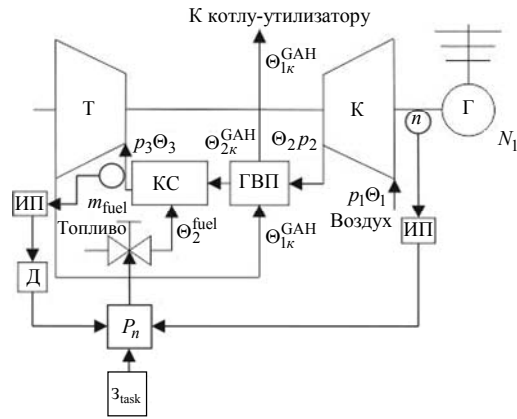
К котлу-утилизатору

$\Theta_{1к}^{GAH}$

Т

К

Г

$n$

$N_1$

$p_3\Theta_3$

$\Theta_{2к}^{GAH}$

$\Theta_2 p_2$

ИП

КС

ГВП

$m_{fuel}$

$p_1\Theta_1$

Топливо

$\Theta_2^{fuel}$

$\Theta_{1к}^{GAH}$

Воздух

ИП

Д

$P_n$

$З_{task}$